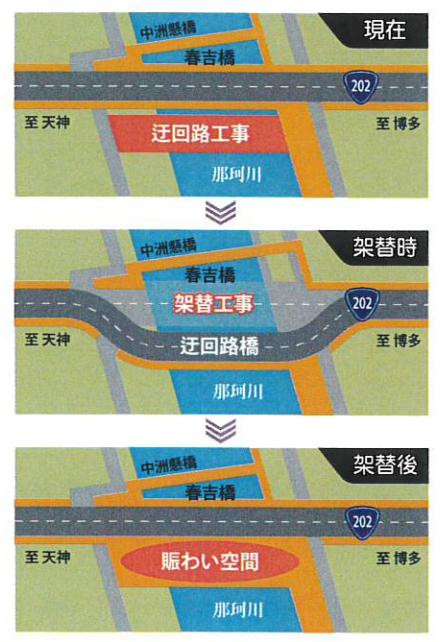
現在

中洲懸橋

春吉橋

202

至 天神

至 博多

迂回路工事

那珂川

架替時

中洲懸橋

春吉橋

架替工事

202

至 天神

迂回路橋

至 博多

那珂川

架替後

中洲懸橋

春吉橋

202

至 天神

賑わい空間

至 博多

那珂川